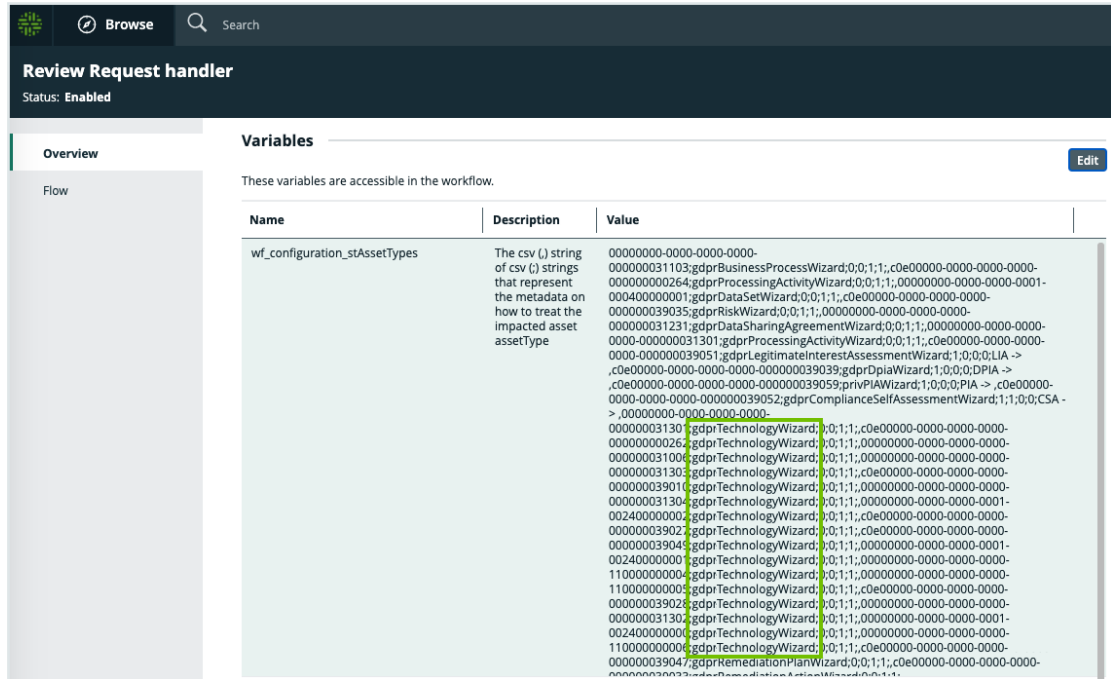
Browse Search

Review Request handler
Status: Enabled

Overview
Flow

Variables

Edit

These variables are accessible in the workflow.

| Name | Description | Value |
|---|---|---|
| wf_configuration_stAssetTypes | The csv (,) string of csv (;) strings that represent the metadata on how to treat the impacted asset assetType | 00000000-0000-0000-0000-000000031103;gdprBusinessProcessWizard;0;0;1;1;,c0e00000-0000-0000-0000-000000000264;gdprProcessingActivityWizard;0;0;1;1;,00000000-0000-0000-0001-000400000001;gdprDataSetWizard;0;0;1;1;,c0e00000-0000-0000-0000-000000039035;gdprRiskWizard;0;0;1;1;,00000000-0000-0000-0000-000000031231;gdprDataSharingAgreementWizard;0;0;1;1;,00000000-0000-0000-0000-000000031301;gdprProcessingActivityWizard;0;0;1;1;,c0e00000-0000-0000-0000-000000039051;gdprLegitimateInterestAssessmentWizard;1;0;0;0;LIA -> ,c0e00000-0000-0000-0000-000000039039;gdprDpiaWizard;1;0;0;0;DPIA -> ,c0e00000-0000-0000-0000-000000039059;privPIAWizard;1;0;0;0;PIA -> ,c0e00000-0000-0000-0000-000000039052;gdprComplianceSelfAssessmentWizard;1;1;0;0;CSA -> ,00000000-0000-0000-0000-00000003130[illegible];gdprTechnologyWizard;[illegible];0;1;1;,c0e00000-0000-0000-0000-00000000026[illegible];gdprTechnologyWizard;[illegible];0;1;1;,00000000-0000-0000-0000-00000003100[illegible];gdprTechnologyWizard;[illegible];0;1;1;,00000000-0000-0000-0000-00000003130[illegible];gdprTechnologyWizard;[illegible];0;1;1;,c0e00000-0000-0000-0000-00000003901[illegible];gdprTechnologyWizard;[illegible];0;1;1;,00000000-0000-0000-0000-00000003130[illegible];gdprTechnologyWizard;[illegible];0;1;1;,00000000-0000-0000-0001-00240000000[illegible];gdprTechnologyWizard;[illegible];0;1;1;,c0e00000-0000-0000-0000-00000003902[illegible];gdprTechnologyWizard;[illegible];0;1;1;,c0e00000-0000-0000-0000-00000003904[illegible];gdprTechnologyWizard;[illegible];0;1;1;,00000000-0000-0000-0001-00240000000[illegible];gdprTechnologyWizard;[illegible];0;1;1;,00000000-0000-0000-0000-11000000000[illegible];gdprTechnologyWizard;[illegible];0;1;1;,00000000-0000-0000-0000-11000000000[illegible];gdprTechnologyWizard;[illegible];0;1;1;,c0e00000-0000-0000-0000-00000003902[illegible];gdprTechnologyWizard;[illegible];0;1;1;,00000000-0000-0000-0000-00000003130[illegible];gdprTechnologyWizard;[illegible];0;1;1;,00000000-0000-0000-0001-00240000000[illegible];gdprTechnologyWizard;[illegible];0;1;1;,00000000-0000-0000-0000-11000000000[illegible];gdprTechnologyWizard;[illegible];0;1;1;,c0e00000-0000-0000-0000-000000039047;gdprRemediationPlanWizard;0;0;1;1;,c0e00000-0000-0000-0000-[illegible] |